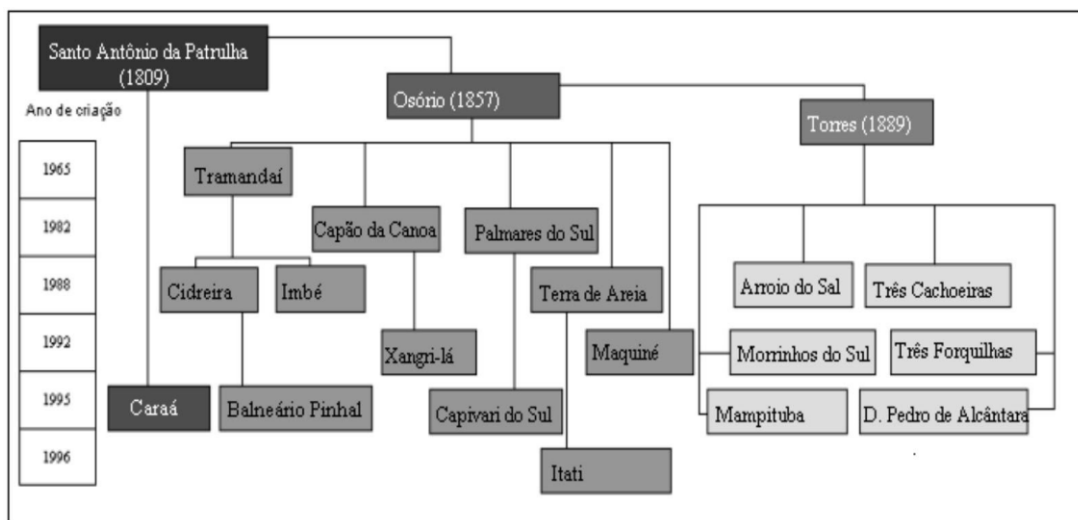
Santo Antônio da Patrulha (1809)

Osório (1857)

Torres (1889)

Ano de criação

| 1965 |
|---|
| 1982 |
| 1988 |
| 1992 |
| 1995 |
| 1996 |

Tramandaí

Capão da Canoa

Palmares do Sul

Cidreira

Imbé

Terra de Areia

Arroio do Sal

Três Cachoeiras

Xangri-lá

Maquiné

Morrinhos do Sul

Três Forquilhas

Caraá

Balneário Pinhal

Capivari do Sul

Mampituba

D. Pedro de Alcântara

Itati